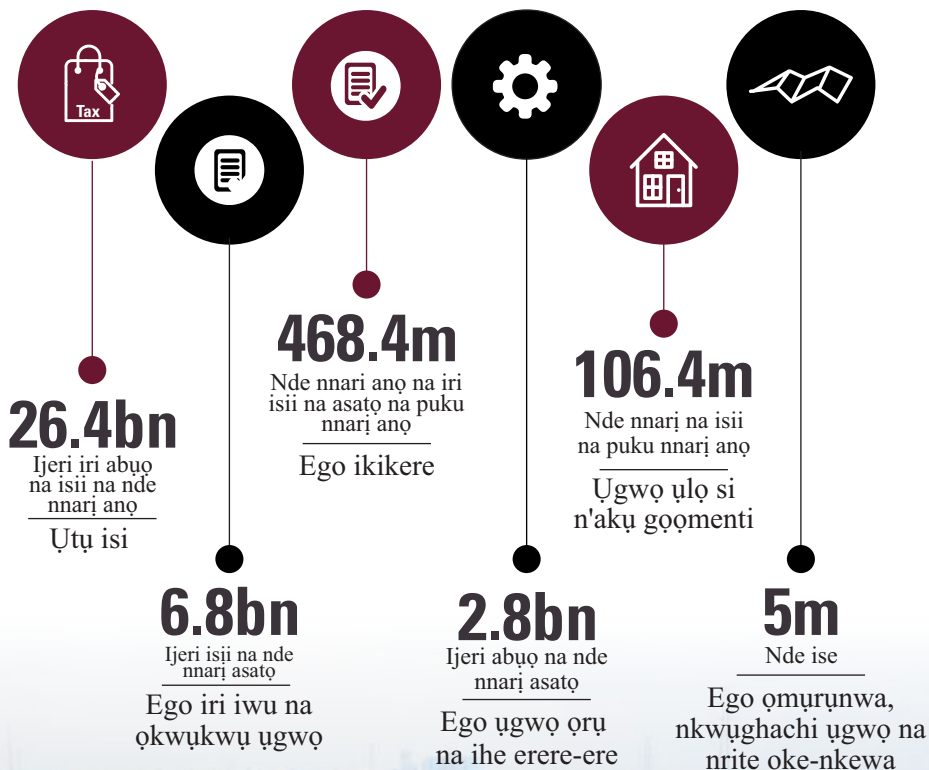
Tax

26.4bn
Ijeri iri abụọ na isii na nde nnarị anọ

Ụtụ isi

6.8bn
Ijeri isii na nde nnarị asatọ

Ego iri iwu na ọkwụkwụ ụgwọ

468.4m
Nde nnari anọ na iri isii na asatọ na puku nnarị anọ

Ego ikikere

2.8bn
Ijeri abụọ na nde nnarị asatọ

Ego ụgwọ ọrụ na ihe erere-ere

106.4m
Nde nnarị na isii na puku nnarị anọ

Ụgwọ ụlọ si n'akụ gọọmenti

5m
Nde ise

Ego ọmụrụnwa, nkwụghachi ụgwọ na nrite oke-nkewa